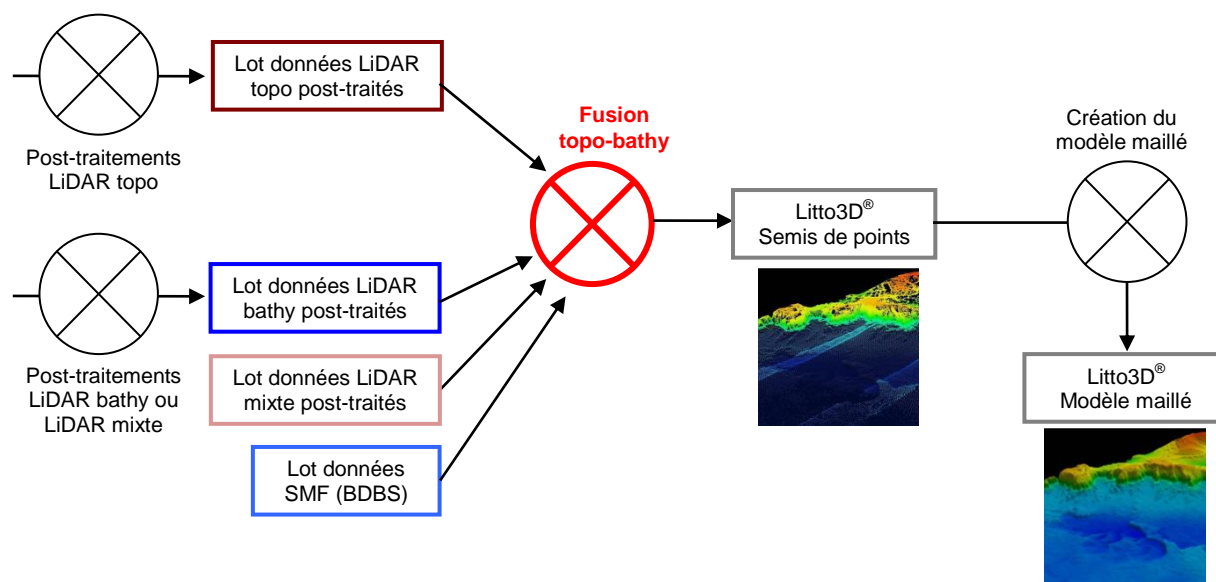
Lot données LiDAR topo post-traités

Post-traitements LiDAR topo

Fusion topo-bathy

Création du modèle maillé

Lot données LiDAR bathy post-traités

Litto3D®
Semis de points

Post-traitements LiDAR bathy ou LiDAR mixte

Lot données LiDAR mixte post-traités

Litto3D®
Modèle maillé

Lot données SMF (BDBS)